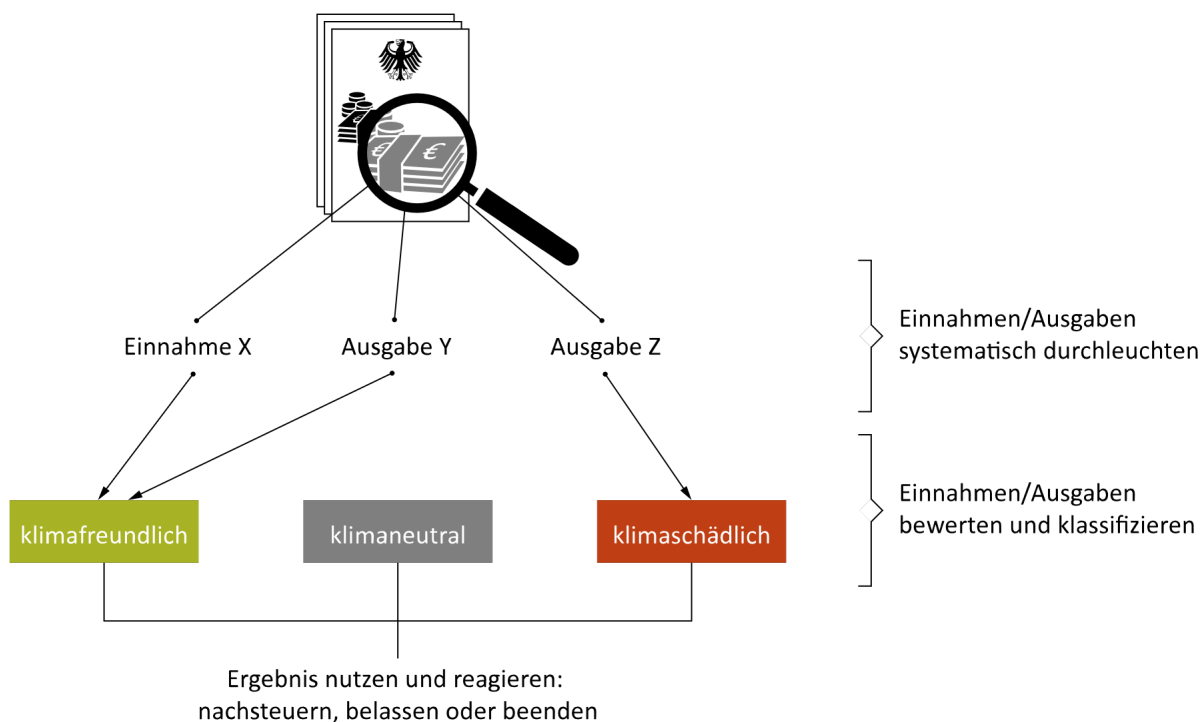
€

€

Einnahme X

Ausgabe Y

Ausgabe Z

Einnahmen/Ausgaben systematisch durchleuchten

klimafreundlich

klimaneutral

klimaschädlich

Einnahmen/Ausgaben bewerten und klassifizieren

Ergebnis nutzen und reagieren: nachsteuern, belassen oder beenden